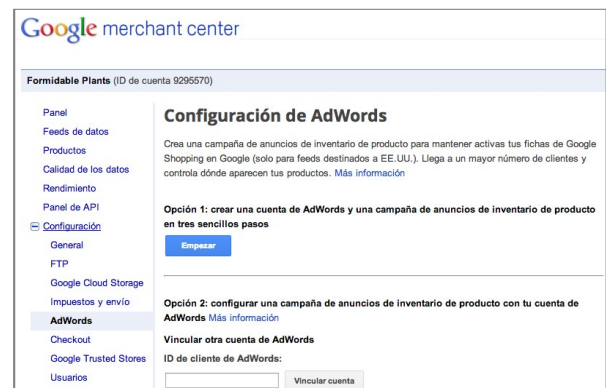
Google merchant center

Formidable Plants (ID de cuenta 9295570)

Panel
Feeds de datos
Productos
Calidad de los datos
Rendimiento
Panel de API
Configuración
General
FTP
Google Cloud Storage
Impuestos y envío
AdWords
Checkout
Google Trusted Stores
Usuarios

Configuración de AdWords

Crea una campaña de anuncios de inventario de producto para mantener activas tus fichas de Google Shopping en Google (solo para feeds destinados a EE.UU.). Llega a un mayor número de clientes y controla dónde aparecen tus productos. Más información

Opción 1: crear una cuenta de AdWords y una campaña de anuncios de inventario de producto en tres sencillos pasos

Empezar

Opción 2: configurar una campaña de anuncios de inventario de producto con tu cuenta de AdWords Más información

Vincular otra cuenta de AdWords

ID de cliente de AdWords:

Vincular cuenta